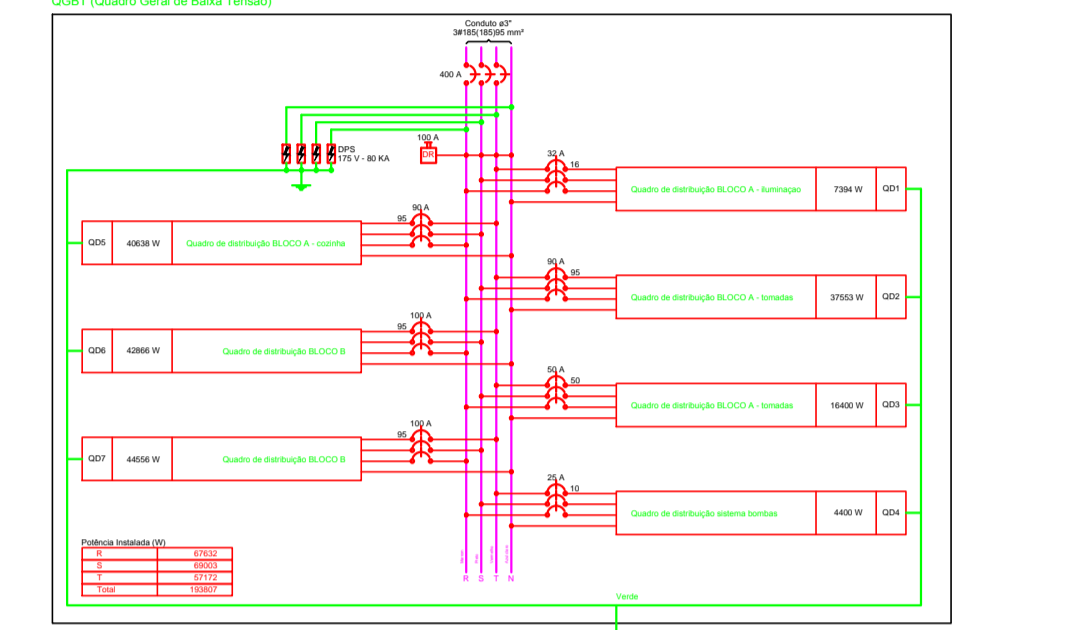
QGBT (Quadro Geral de Baixa Tensão)

Conduto ø3"
3#185(185)95 mm²

400 A

100 A
DR

DPS
175 V - 80 KA

32 A
16

Quadro de distribuição BLOCO A - iluminaçao | 7394 W | QD1

90 A
95

QD5 | 40638 W | Quadro de distribuição BLOCO A - cozinha

90 A
95

Quadro de distribuição BLOCO A - tomadas | 37553 W | QD2

100 A
95

QD6 | 42866 W | Quadro de distribuição BLOCO B

50 A
50

Quadro de distribuição BLOCO A - tomadas | 16400 W | QD3

100 A
95

QD7 | 44556 W | Quadro de distribuição BLOCO B

25 A
10

Quadro de distribuição sistema bombas | 4400 W | QD4

Potência Instalada (W)

| | |
|---|---|
| R | 67632 |
| S | 69003 |
| T | 57172 |
| Total | 193807 |

R S T N

Verde